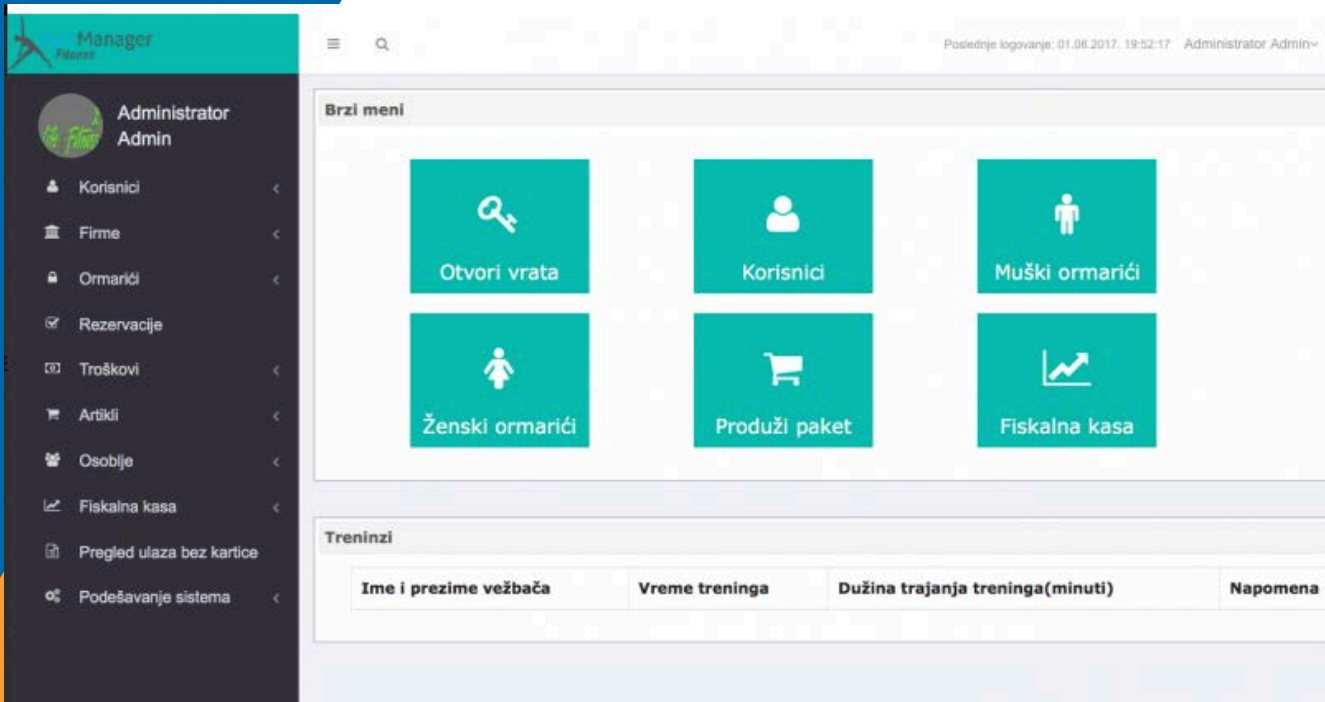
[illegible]Manager
Fitness

Administrator Admin

Korisnici
Firme
Ormarići
Rezervacije
Troškovi
Artikli
Osoblje
Fiskalna kasa
Pregled ulaza bez kartice
Podešavanje sistema

Poslednje logovanje: 01.08.2017. 19:52:17 Administrator Admin

Brzi meni

Otvori vrata
Korisnici
Muški ormarići
Ženski ormarići
Produži paket
Fiskalna kasa

Treninzi

| Ime i prezime vežbača | Vreme treninga | Dužina trajanja treninga(minuti) | Napomena |
|---|---|---|---|